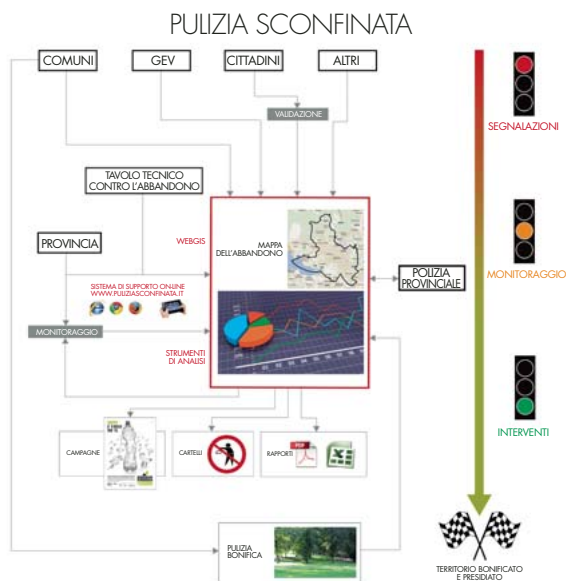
PULIZIA SCONFINATA

COMUNI

GEV

CITTADINI

ALTRI

VALIDAZIONE

SEGNALAZIONI

TAVOLO TECNICO CONTRO L'ABBANDONO

PROVINCIA

WEBGIS

MAPPA DELL'ABBANDONO

POLIZIA PROVINCIALE

MONITORAGGIO

SISTEMA DI SUPPORTO ONLINE WWW.PULIZIASCONFINATA.IT

MONITORAGGIO

STRUMENTI DI ANALISI

INTERVENTI

CAMPAGNE

CARTELLI

RAPPORTI

PULIZIA BONIFICA

TERRITORIO BONIFICATO E PRESIDIATO